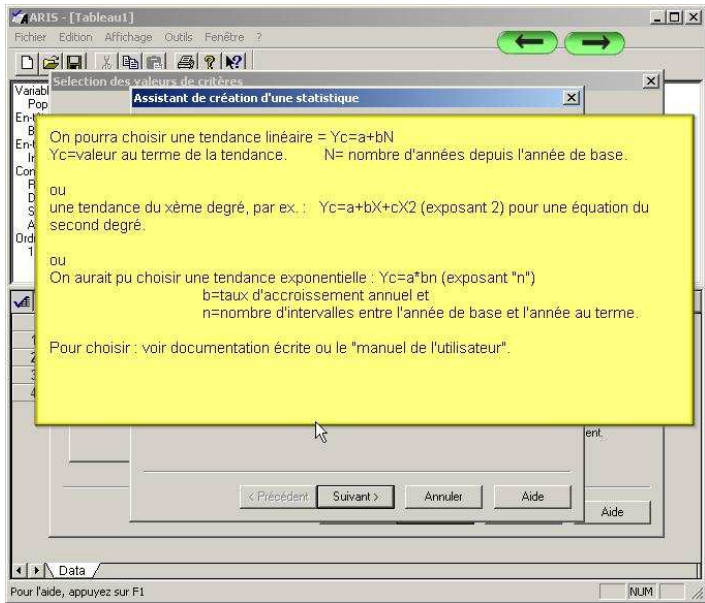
ARIS - [Tableau1]
Fichier Edition Affichage Outils Fenêtre ?

Selection des valeurs de critères
Assistant de création d'une statistique

Variabl
Pop
En-t
B
En-t
Ir
Con
R
D
S
A
Ordi
1

On pourra choisir une tendance linéaire = Yc=a+bN
Yc=valeur au terme de la tendance. N= nombre d'années depuis l'année de base.

ou
une tendance du xème degré, par ex. : Yc=a+bX+cX2 (exposant 2) pour une équation du second degré.

ou
On aurait pu choisir une tendance exponentielle : Yc=a*bn (exposant "n")
b=taux d'accroissement annuel et
n=nombre d'intervalles entre l'année de base et l'année au terme.

Pour choisir : voir documentation écrite ou le "manuel de l'utilisateur".

1
2
3
4

ent.

< Précédent Suivant > Annuler Aide

Aide

Data

Pour l'aide, appuyez sur F1 NUM